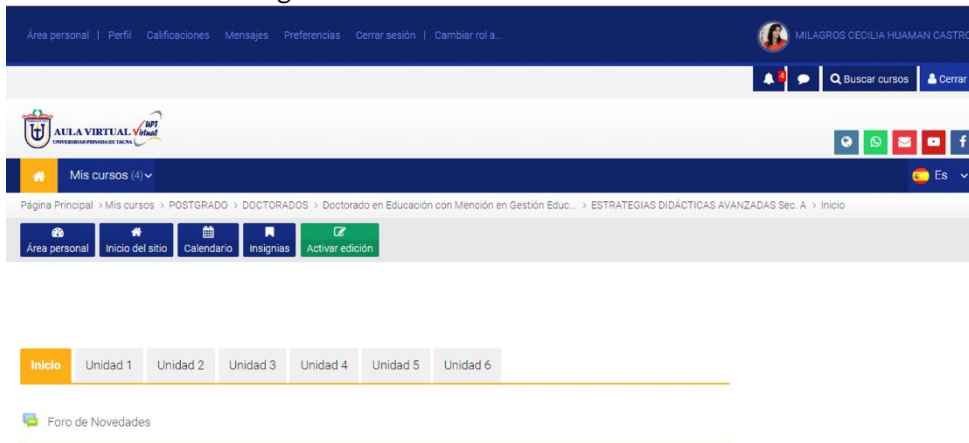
Área personal | Perfil Calificaciones Mensajes Preferencias Cerrar sesión | Cambiar rol a...

MILAGROS CECILIA HUAMAN CASTRO

4

Buscar cursos

Cerrar

AULA VIRTUAL UPT Virtual
UNIVERSIDAD PRIVADA DE TACNA

Mis cursos (4)

Es

Página Principal > Mis cursos > POSTGRADO > DOCTORADOS > Doctorado en Educación con Mención en Gestión Educ... > ESTRATEGIAS DIDÁCTICAS AVANZADAS Sec. A > Inicio

Área personal | Inicio del sitio | Calendario | Insignias | Activar edición

Inicio | Unidad 1 | Unidad 2 | Unidad 3 | Unidad 4 | Unidad 5 | Unidad 6

Foro de Novedades